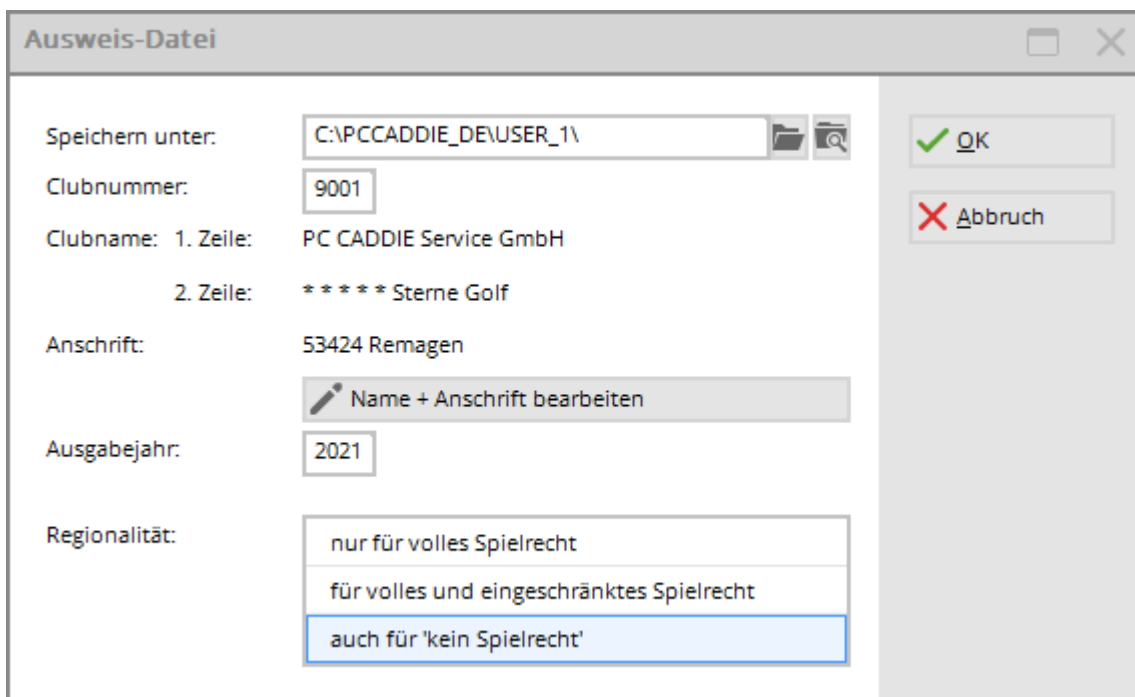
Ausweis-Datei

Speichern unter: C:\PCCADDIE_DE\USER_1\

Clubnummer: 9001

Clubname: 1. Zeile: PC CADDIE Service GmbH

2. Zeile: * * * * * Sterne Golf

Anschrift: 53424 Remagen

Name + Anschrift bearbeiten

Ausgabejahr: 2021

Regionalität:

nur für volles Spielrecht

für volles und eingeschränktes Spielrecht

auch für 'kein Spielrecht'

OK

Abbruch